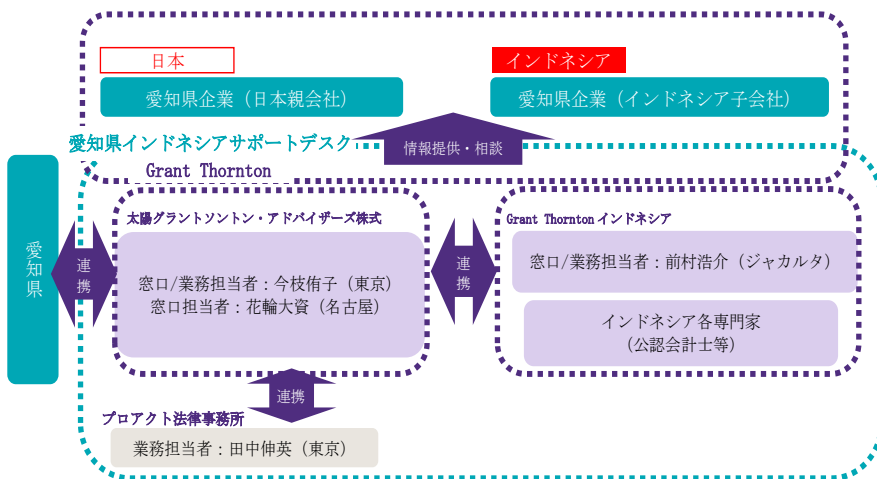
日本

インドネシア

愛知県企業（日本親会社）

愛知県企業（インドネシア子会社）

愛知県インドネシアサポートデスク

情報提供・相談

Grant Thornton

愛知県

連携

太陽グラントソントン・アドバイザーズ株式

窓口/業務担当者：今枝侑子（東京）
窓口担当者：花輪大資（名古屋）

連携

Grant Thornton インドネシア

窓口/業務担当者：前村浩介（ジャカルタ）

インドネシア各専門家
（公認会計士等）

連携

プロアクト法律事務所

業務担当者：田中伸英（東京）